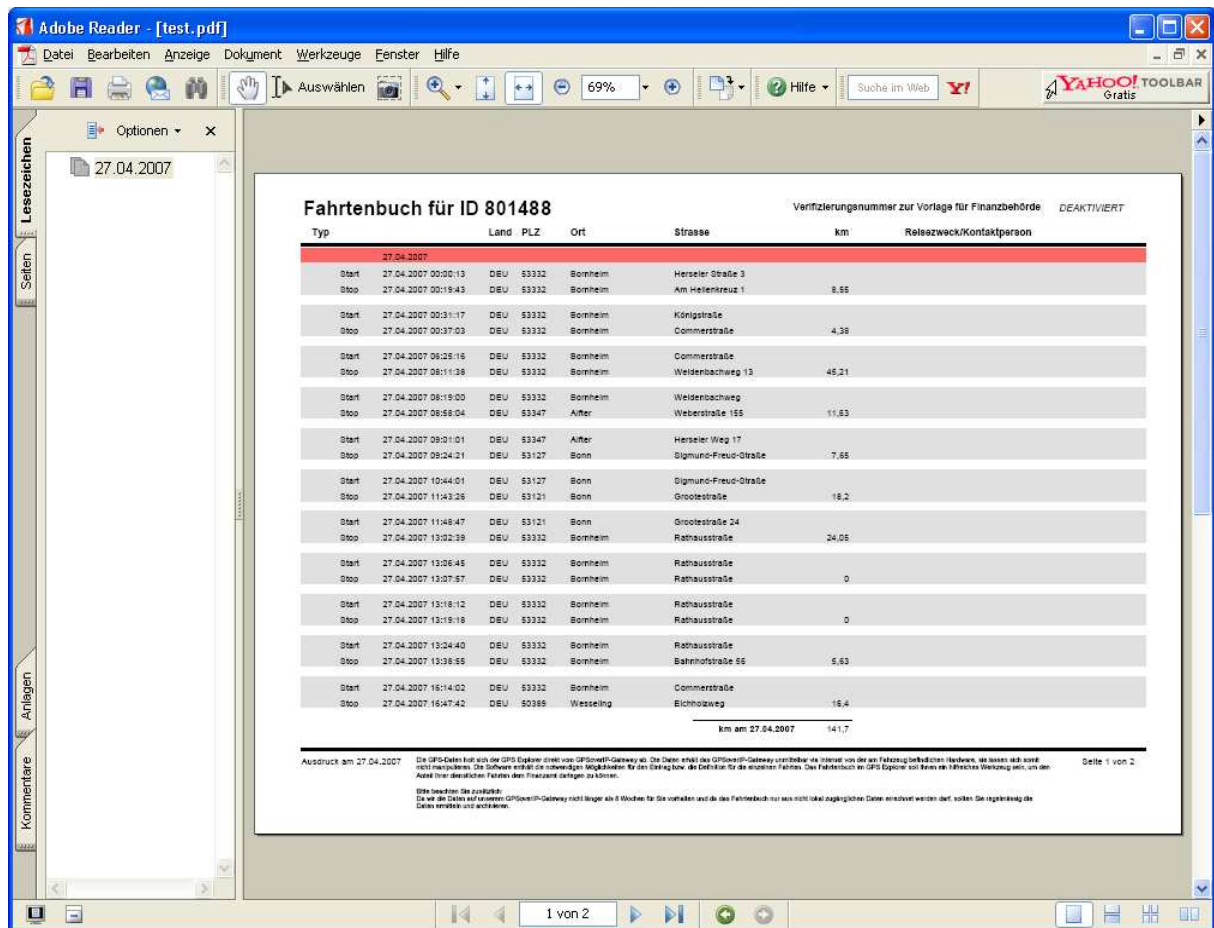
Adobe Reader - [test.pdf]

Datei Bearbeiten Anzeige Dokument Werkzeuge Fenster Hilfe

Auswählen 69% Hilfe Suche im Web YAHOO! TOOLBAR Gratis

Optionen

27.04.2007

Lesezeichen Seiten Anlagen Kommentare

Fahrtenbuch für ID 801488

Verifizierungsnummer zur Vorlage für Finanzbehörde DEAKTIVIERT

| Typ | | Land | PLZ | Ort | Strasse | km | Reisezweck/Kontaktperson |
|---|---|---|---|---|---|---|---|
| | 27.04.2007 | | | | | | |
| Start | 27.04.2007 00:00:13 | DEU | 53332 | Bornheim | Herseler Straße 3 | | |
| Stop | 27.04.2007 00:19:43 | DEU | 53332 | Bornheim | Am Hellenkreuz 1 | 8,56 | |
| Start | 27.04.2007 00:31:17 | DEU | 53332 | Bornheim | Königstraße | | |
| Stop | 27.04.2007 00:37:03 | DEU | 53332 | Bornheim | Commerstraße | 4,38 | |
| Start | 27.04.2007 06:25:16 | DEU | 53332 | Bornheim | Commerstraße | | |
| Stop | 27.04.2007 08:11:38 | DEU | 53332 | Bornheim | Weidenbachweg 13 | 45,21 | |
| Start | 27.04.2007 08:19:00 | DEU | 53332 | Bornheim | Weidenbachweg | | |
| Stop | 27.04.2007 08:58:04 | DEU | 53347 | Alfter | Weberstraße 155 | 11,63 | |
| Start | 27.04.2007 09:01:01 | DEU | 53347 | Alfter | Herseler Weg 17 | | |
| Stop | 27.04.2007 09:24:21 | DEU | 53127 | Bonn | Sigmund-Freud-Straße | 7,65 | |
| Start | 27.04.2007 10:44:01 | DEU | 53127 | Bonn | Sigmund-Freud-Straße | | |
| Stop | 27.04.2007 11:43:26 | DEU | 53121 | Bonn | Grootestraße | 18,2 | |
| Start | 27.04.2007 11:48:47 | DEU | 53121 | Bonn | Grootestraße 24 | | |
| Stop | 27.04.2007 13:02:39 | DEU | 53332 | Bornheim | Rathausstraße | 24,05 | |
| Start | 27.04.2007 13:06:45 | DEU | 53332 | Bornheim | Rathausstraße | | |
| Stop | 27.04.2007 13:07:57 | DEU | 53332 | Bornheim | Rathausstraße | 0 | |
| Start | 27.04.2007 13:18:12 | DEU | 53332 | Bornheim | Rathausstraße | | |
| Stop | 27.04.2007 13:19:18 | DEU | 53332 | Bornheim | Rathausstraße | 0 | |
| Start | 27.04.2007 13:24:40 | DEU | 53332 | Bornheim | Rathausstraße | | |
| Stop | 27.04.2007 13:38:55 | DEU | 53332 | Bornheim | Bahnhofstraße 56 | 5,63 | |
| Start | 27.04.2007 16:14:02 | DEU | 53332 | Bornheim | Commerstraße | | |
| Stop | 27.04.2007 16:47:42 | DEU | 50389 | Wesseling | Eichholzweg | 16,4 | |

km am 27.04.2007 141,7

Ausdruck am 27.04.2007

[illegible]

Seite 1 von 2

1 von 2